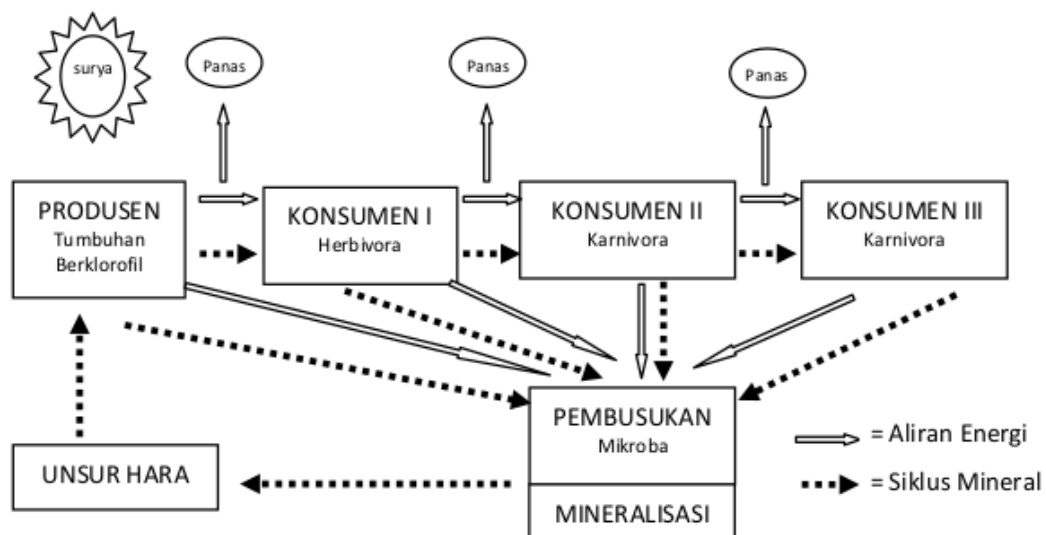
surya

Panas

Panas

Panas

PRODUSEN
Tumbuhan
Berklorofil

KONSUMEN I
Herbivora

KONSUMEN II
Karnivora

KONSUMEN III
Karnivora

PEMBUSUKAN
Mikroba

MINERALISASI

UNSUR HARA

= Aliran Energi

= Siklus Mineral